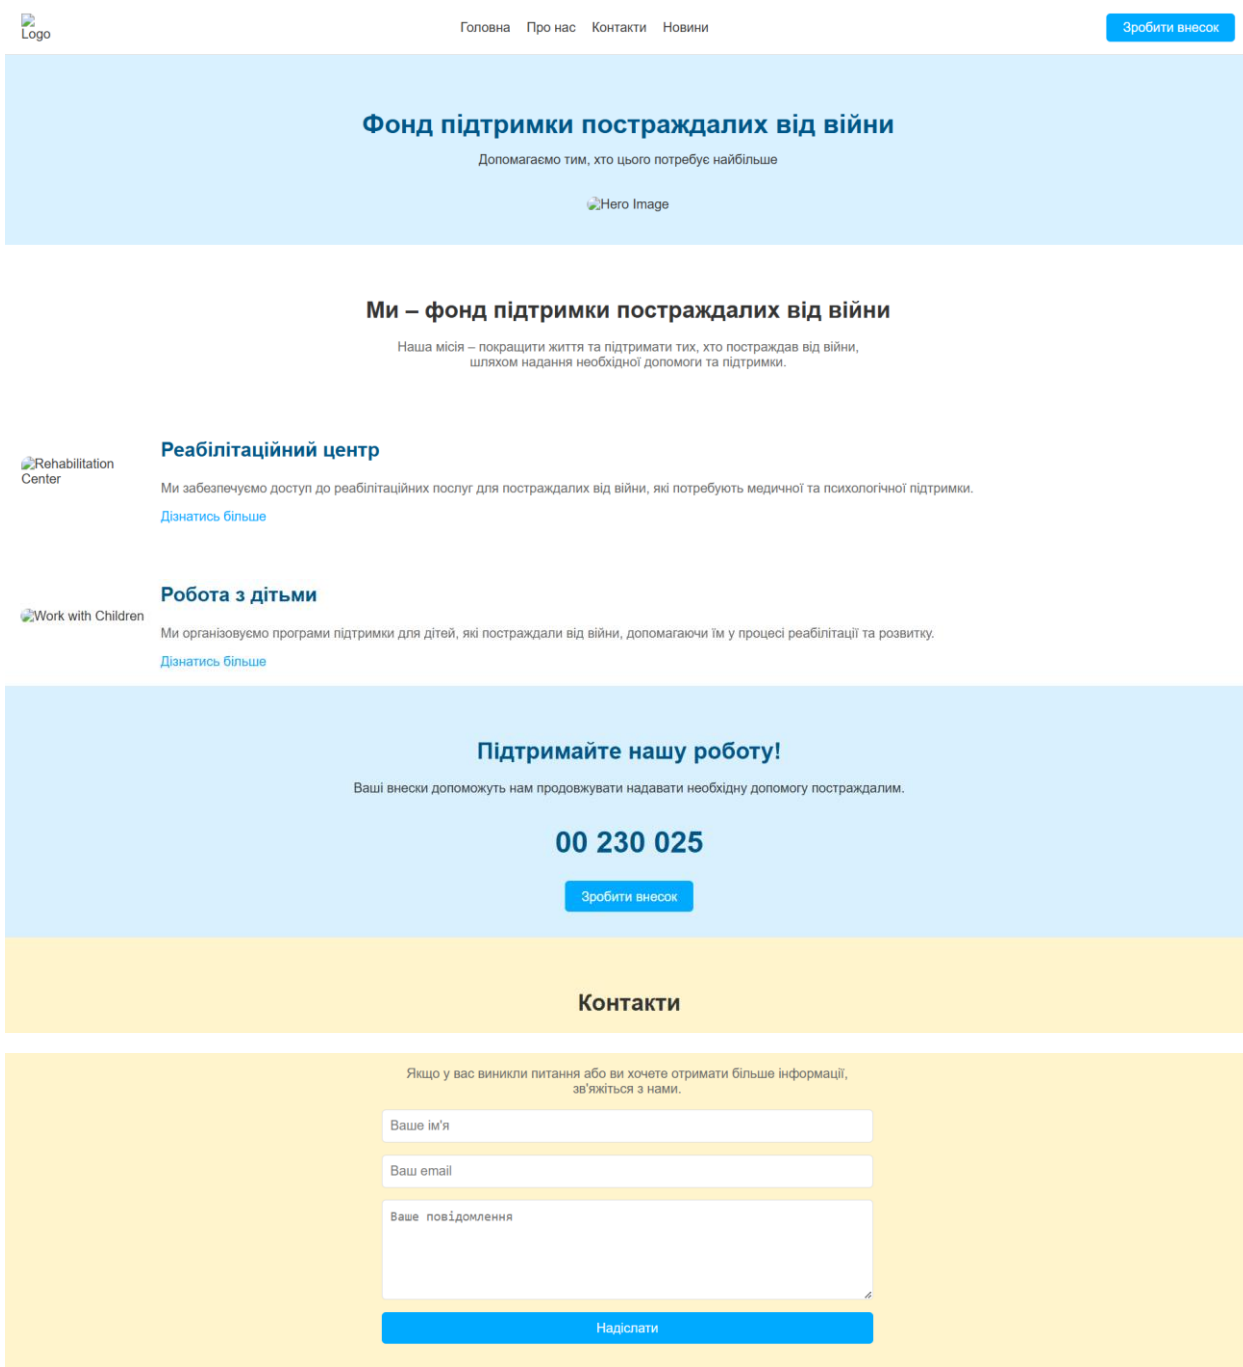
Logo

Головна Про нас Контакти Новини

Зробити внесок

Фонд підтримки постраждалих від війни

Допомагаємо тим, хто цього потребує найбільше

Hero Image

Ми – фонд підтримки постраждалих від війни

Наша місія – покращити життя та підтримати тих, хто постраждав від війни, шляхом надання необхідної допомоги та підтримки.

Rehabilitation Center

Реабілітаційний центр

Ми забезпечуємо доступ до реабілітаційних послуг для постраждалих від війни, які потребують медичної та психологічної підтримки.

Дізнатись більше

Work with Children

Робота з дітьми

Ми організовуємо програми підтримки для дітей, які постраждали від війни, допомагаючи їм у процесі реабілітації та розвитку.

Дізнатись більше

Підтримайте нашу роботу!

Ваші внески допоможуть нам продовжувати надавати необхідну допомогу постраждалим.

00 230 025

Зробити внесок

Контакти

Якщо у вас виникли питання або ви хочете отримати більше інформації, зв'яжіться з нами.

Ваше ім'я

Ваш email

Ваше повідомлення

Надіслати